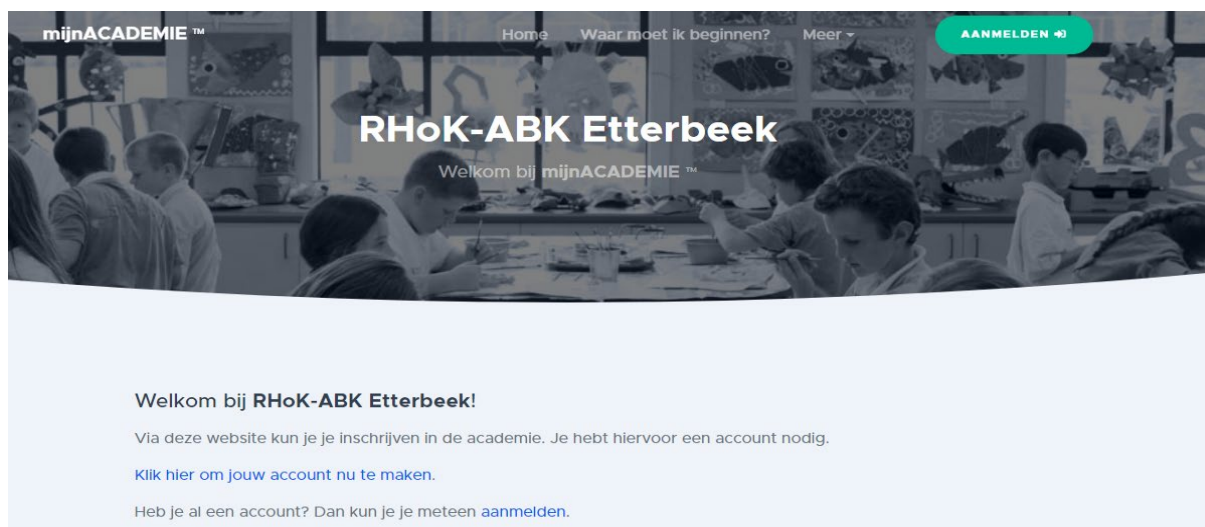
mijnACADEMIE ™

Home Waar moet ik beginnen? Meer

AANMELDEN

RHoK-ABK Etterbeek

Welkom bij mijnACADEMIE ™

Welkom bij RHoK-ABK Etterbeek!

Via deze website kun je je inschrijven in de academie. Je hebt hiervoor een account nodig.

Klik hier om jouw account nu te maken.

Heb je al een account? Dan kun je je meteen aanmelden.